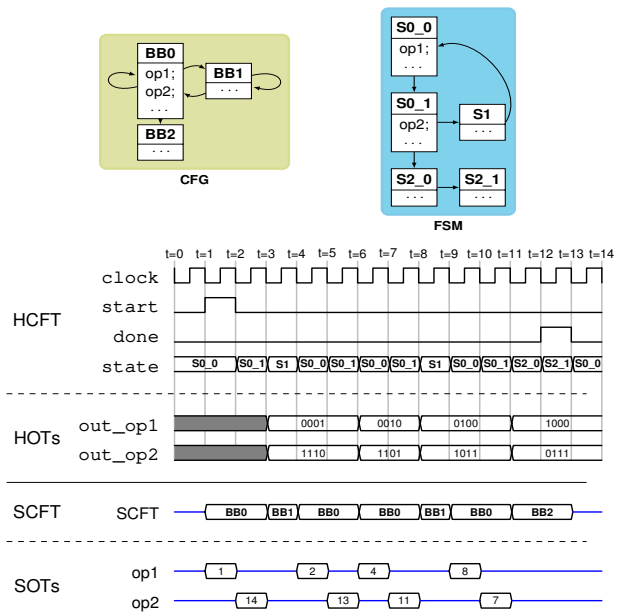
BB0
op1;
op2;
...
BB1
...
BB2
...
CFG

S0_0
op1;
...
S0_1
op2;
...
S1
...
S2_0
...
S2_1
...
FSM

t=0 t=1 t=2 t=3 t=4 t=5 t=6 t=7 t=8 t=9 t=10 t=11 t=12 t=13 t=14

HCFT
clock
start
done
state
S0_0 S0_1 S1 S0_0 S0_1 S0_0 S0_1 S1 S0_0 S0_1 S2_0 S2_1 S0_0

HOTs
out_op1
0001 0010 0100 1000
out_op2
1110 1101 1011 0111

SCFT
SCFT
BB0 BB1 BB0 BB0 BB1 BB0 BB2

SOTs
op1
1 2 4 8
op2
14 13 11 7